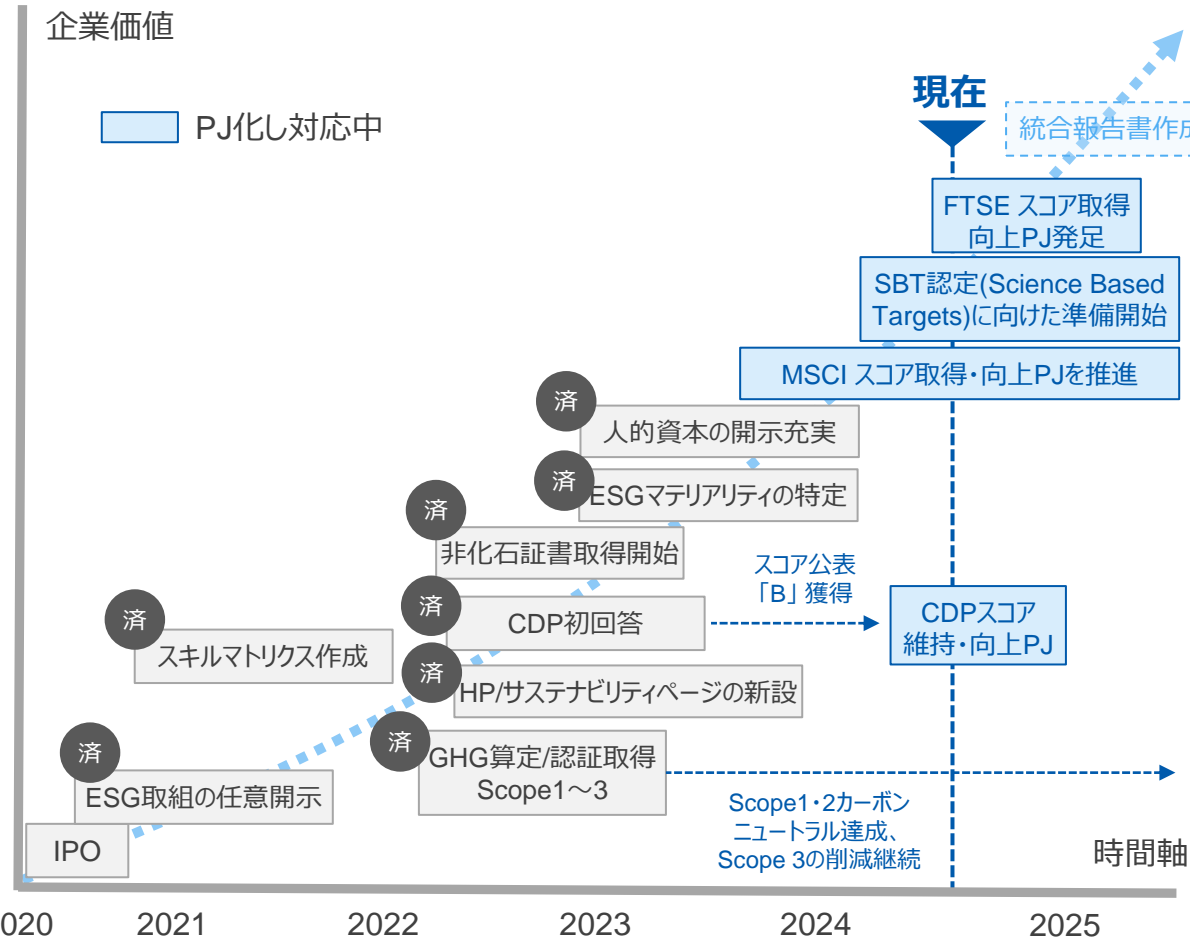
企業価値

PJ化し対応中

現在

統合報告書作成

FTSE スコア取得向上PJ発足

SBT認定(Science Based Targets)に向けた準備開始

MSCI スコア取得・向上PJを推進

済 人的資本の開示充実

済 ESGマテリアリティの特定

済 非化石証書取得開始

スコア公表「B」獲得

済 CDP初回答

CDPスコア維持・向上PJ

済 スキルマトリクス作成

済 HP/サステナビリティページの新設

済 GHG算定/認証取得 Scope1～3

済 ESG取組の任意開示

Scope1・2カーボンニュートラル達成、Scope 3の削減継続

IPO

時間軸

020 2021 2022 2023 2024 2025